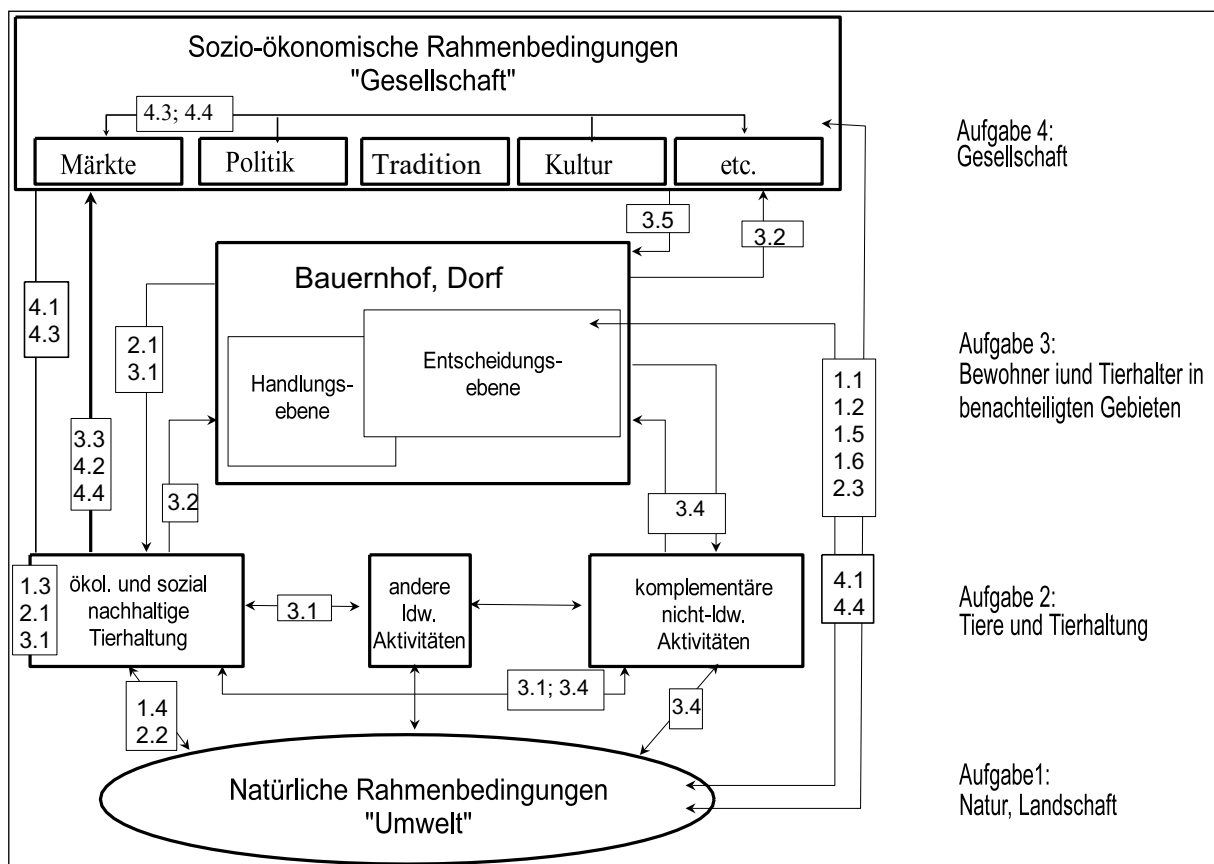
Sozio-ökonomische Rahmenbedingungen "Gesellschaft"

4.3; 4.4

Märkte

Politik

Tradition

Kultur

etc.

Aufgabe 4: Gesellschaft

3.5

3.2

Bauernhof, Dorf

4.1
4.3

2.1
3.1

Handlungsebene

Entscheidungsebene

Aufgabe 3: Bewohner iund Tierhalter in benachteiligten Gebieten

1.1
1.2
1.5
1.6
2.3

3.3
4.2
4.4

3.2

3.4

1.3
2.1
3.1

ökol. und sozial nachhaltige Tierhaltung

3.1

andere ldw. Aktivitäten

komplementäre nicht-ldw. Aktivitäten

4.1
4.4

Aufgabe 2: Tiere und Tierhaltung

3.1; 3.4

1.4
2.2

3.4

Natürliche Rahmenbedingungen "Umwelt"

Aufgabe1: Natur, Landschaft